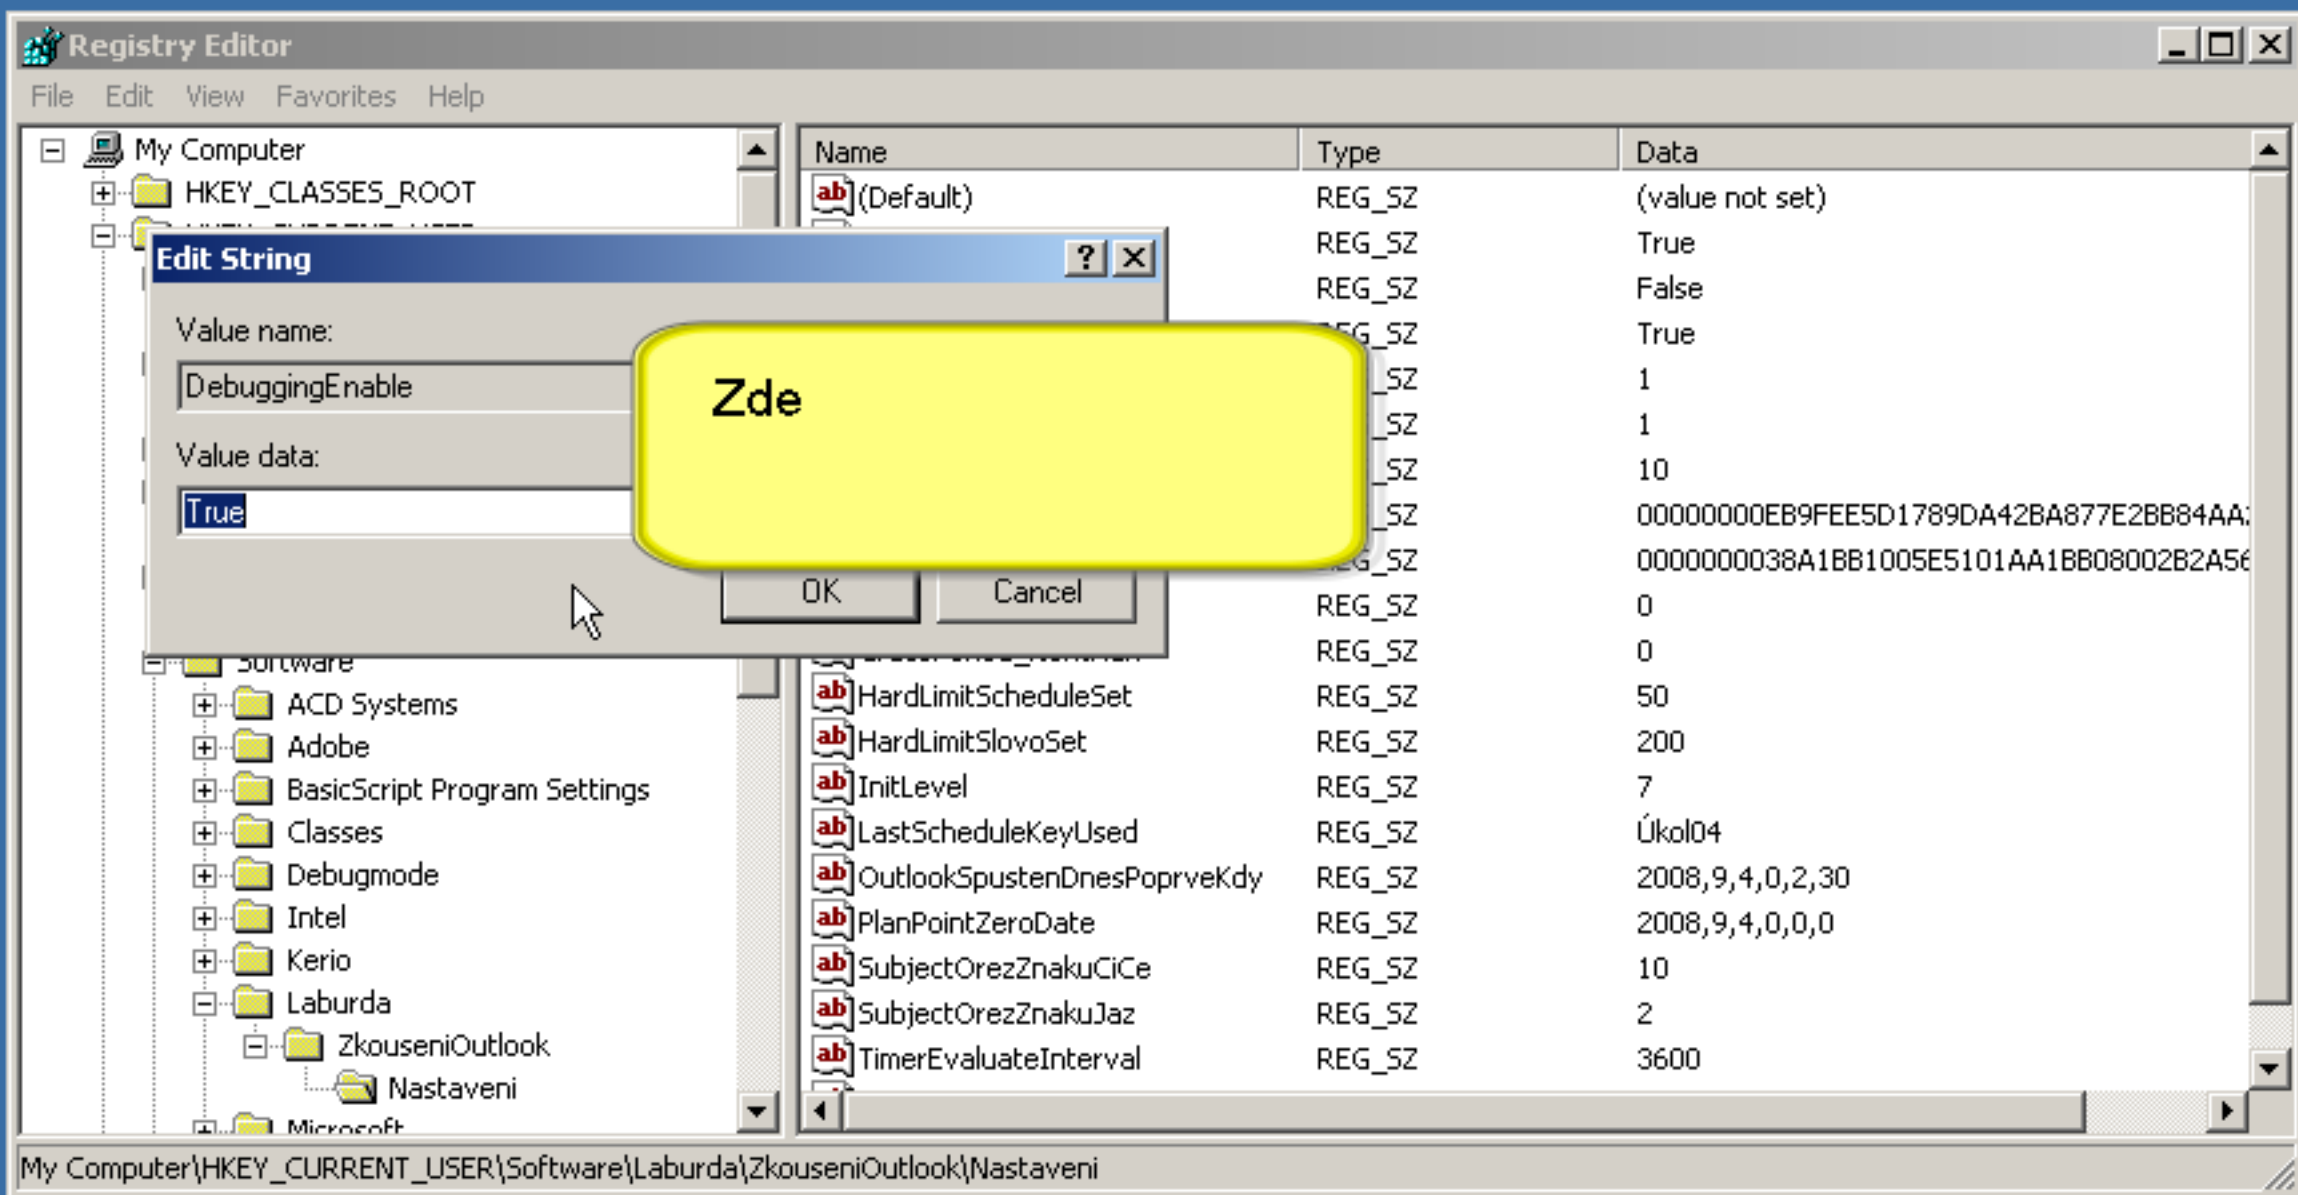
Registry Editor

File Edit View Favorites Help

My Computer
HKEY_CLASSES_ROOT
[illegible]

Edit String ? ×

Value name:
DebuggingEnable
Value data:
True

Zde

OK Cancel

Software
ACD Systems
Adobe
BasicScript Program Settings
Classes
Debugmode
Intel
Kerio
Laburda
ZkouseniOutlook
Nastaveni
Microsoft

| Name | Type | Data |
|---|---|---|
| (Default) | REG_SZ | (value not set) |
| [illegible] | REG_SZ | True |
| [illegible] | REG_SZ | False |
| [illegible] | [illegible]G_SZ | True |
| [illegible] | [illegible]_SZ | 1 |
| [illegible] | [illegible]_SZ | 1 |
| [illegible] | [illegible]_SZ | 10 |
| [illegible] | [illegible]_SZ | 00000000EB9FEE5D1789DA42BA877E2BB84AA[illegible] |
| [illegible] | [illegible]G_SZ | 0000000038A1BB1005E5101AA1BB08002B2A5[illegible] |
| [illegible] | REG_SZ | 0 |
| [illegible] | REG_SZ | 0 |
| HardLimitScheduleSet | REG_SZ | 50 |
| HardLimitSlovoSet | REG_SZ | 200 |
| InitLevel | REG_SZ | 7 |
| LastScheduleKeyUsed | REG_SZ | Úkol04 |
| OutlookSpustenDnesPoprveKdy | REG_SZ | 2008,9,4,0,2,30 |
| PlanPointZeroDate | REG_SZ | 2008,9,4,0,0,0 |
| SubjectOrezZnakuCiCe | REG_SZ | 10 |
| SubjectOrezZnakuJaz | REG_SZ | 2 |
| TimerEvaluateInterval | REG_SZ | 3600 |

My Computer\HKEY_CURRENT_USER\Software\Laburda\ZkouseniOutlook\Nastaveni